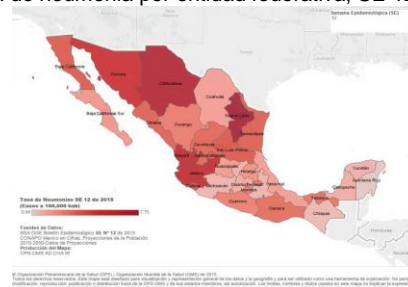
de neumonía por entidad federativa, SE 12

Semana Epidemiológica (SE)

Baja California

Sonora

Chihuahua

Coahuila

Nuevo León

Baja California Sur

Durango

Tamaulipas

Sinaloa

Zacatecas

San Luis Potosí

Nayarit

Querétaro

Jalisco

Hidalgo

Yucatán

Quintana Roo

Campeche

Michoacán

Veracruz

Guerrero

Oaxaca

Tabasco

Chiapas

Tasa de Neumonías SE 12 de 2015
(Casos x 100,000 hab)

Fuentes de Datos:
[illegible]

Producción del Mapa:
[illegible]

© Organización Panamericana de la Salud (OPS) / Organización Mundial de la Salud (OMS) en 2015. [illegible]